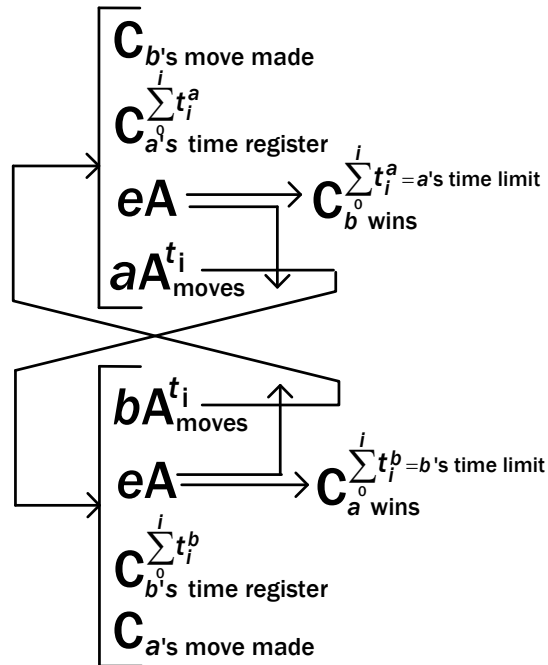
$C_{b\text{'s move made}}$

$C_{a\text{'s time register}}^{\sum_{0}^{i} t_i^a}$

$eA \Longrightarrow C_{b \text{ wins}}^{\sum_{0}^{i} t_i^a = a\text{'s time limit}}$

$aA_{\text{moves}}^{t_i}$

$bA_{\text{moves}}^{t_i}$

$eA \Longrightarrow C_{a \text{ wins}}^{\sum_{0}^{i} t_i^b = b\text{'s time limit}}$

$C_{b\text{'s time register}}^{\sum_{0}^{i} t_i^b}$

$C_{a\text{'s move made}}$